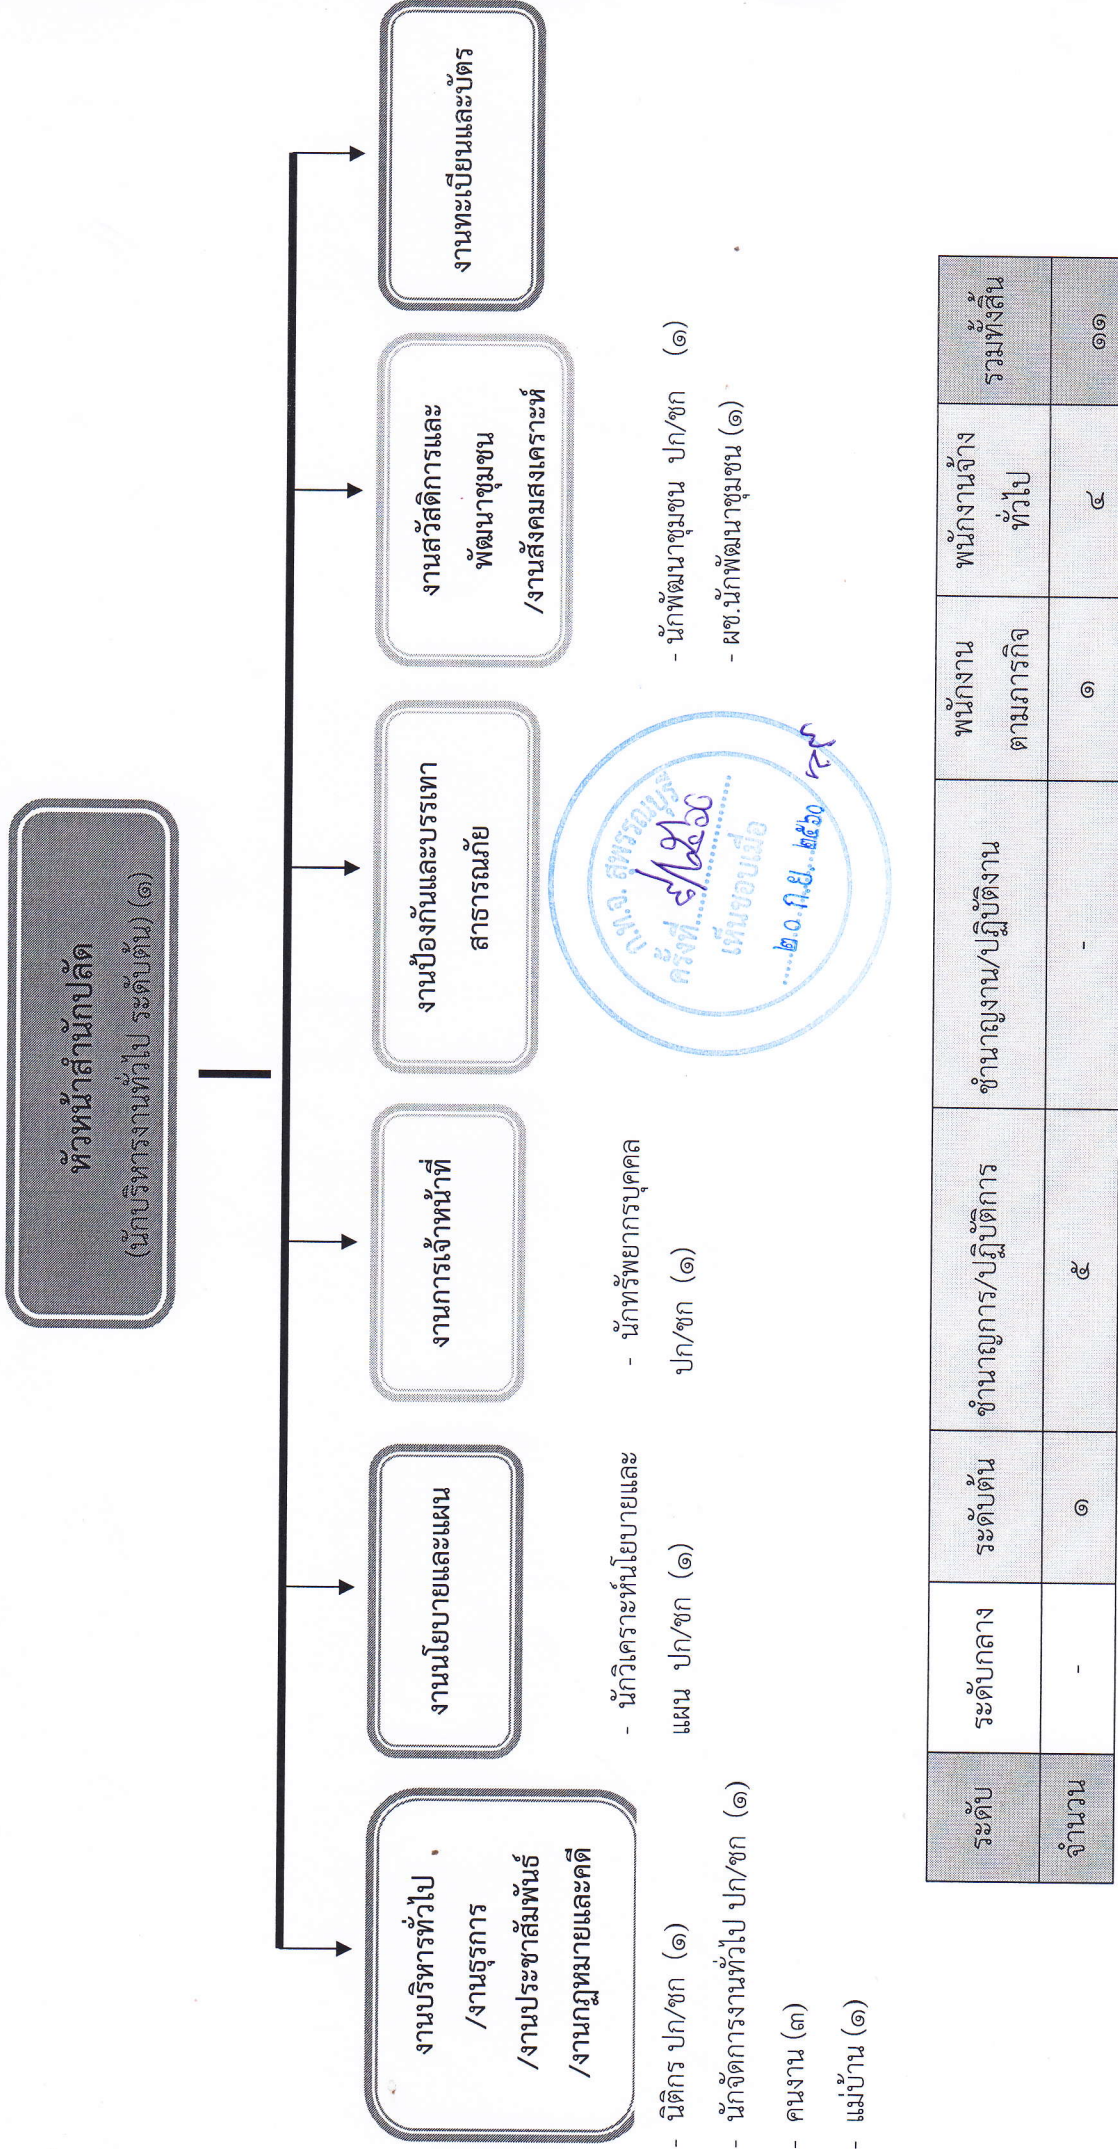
หัวหน้าสำนักปลัด
(นักบริหารงานทั่วไป ระดับต้น) (๑)

งานบริหารทั่วไป /งานธุรการ /งานประชาสัมพันธ์ /งานกฎหมายและคดี

- นิติกร ปก/ชก (๑)
- นักจัดการงานทั่วไป ปก/ชก (๑)
- คนงาน (๓)
- แม่บ้าน (๑)

งานนโยบายและแผน

- นักวิเคราะห์นโยบายและแผน ปก/ชก (๑)

งานการเจ้าหน้าที่

- นักทรัพยากรบุคคล ปก/ชก (๑)

งานป้องกันและบรรเทาสาธารณภัย

งานสวัสดิการและพัฒนาชุมชน /งานสังคมสงเคราะห์

- นักพัฒนาชุมชน ปก/ชก (๑)
- ผช.นักพัฒนาชุมชน (๑)

งานทะเบียนและบัตร

ก.ท.จ. สุพรรณบุรี ครั้งที่ ๙/๒๕๖๐ เห็นชอบเมื่อ ๒๐ ก.ย. ๒๕๖๐

| ระดับ | ระดับกลาง | ระดับต้น | ชำนาญการ/ปฏิบัติการ | ชำนาญงาน/ปฏิบัติงาน | พนักงานตามภารกิจ | พนักงานจ้างทั่วไป | รวมทั้งสิ้น |
|---|---|---|---|---|---|---|---|
| จำนวน | - | ๑ | ๕ | - | ๑ | ๔ | ๑๑ |